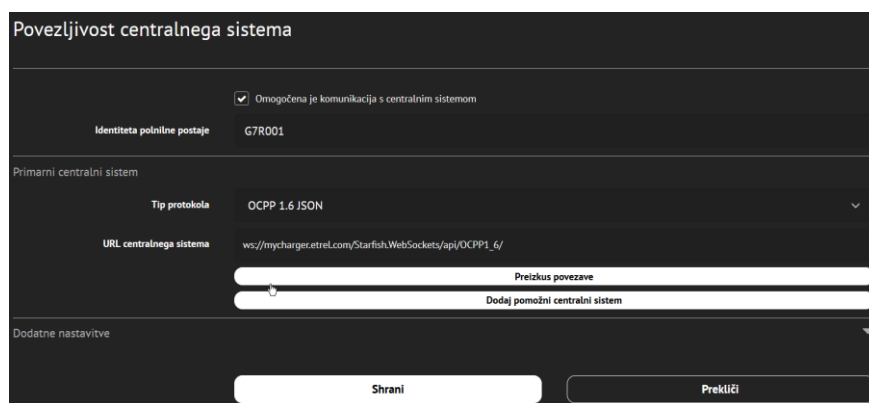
Povezljivost centralnega sistema

Omogočena je komunikacija s centralnim sistemom

Identiteta polnilne postaje
G7R001

Primarni centralni sistem

Tip protokola
OCPP 1.6 JSON

URL centralnega sistema
ws://mycharger.etrel.com/Starfish.WebSockets/api/OCPP1_6/

Preizkus povezave

Dodaj pomožni centralni sistem

Dodatne nastavitve

Shrani

Prekliči